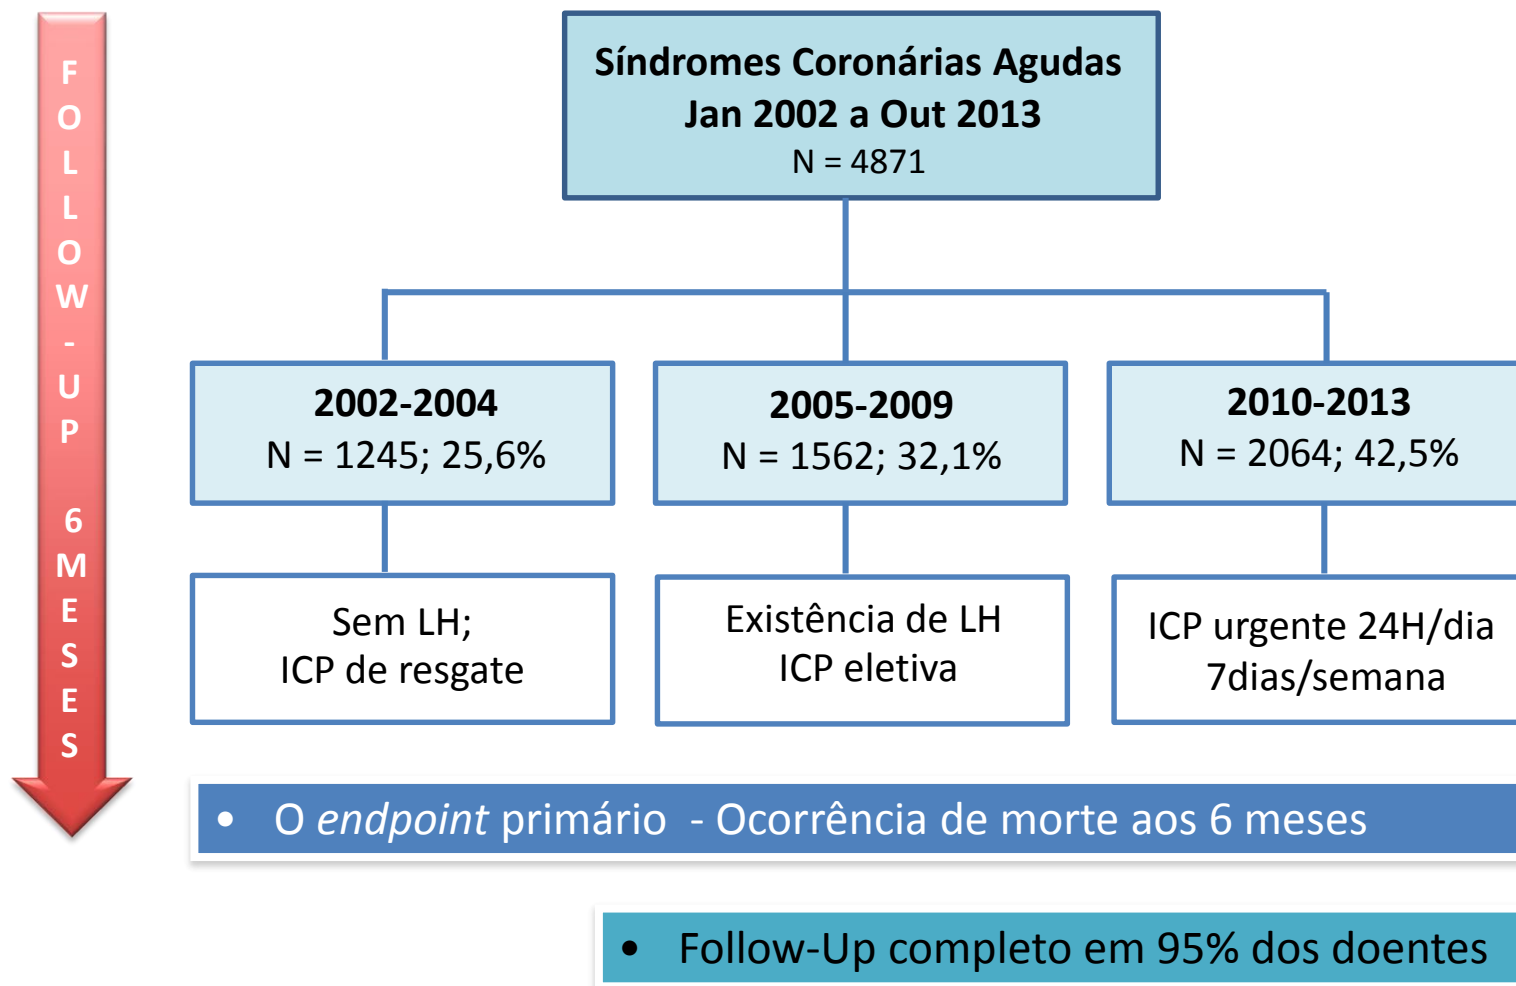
FOLLOW-UP 6 MESES

Síndromes Coronárias Agudas
Jan 2002 a Out 2013
N = 4871

2002-2004
N = 1245; 25,6%

2005-2009
N = 1562; 32,1%

2010-2013
N = 2064; 42,5%

Sem LH;
ICP de resgate

Existência de LH
ICP eletiva

ICP urgente 24H/dia
7dias/semana

• O *endpoint* primário - Ocorrência de morte aos 6 meses

• Follow-Up completo em 95% dos doentes